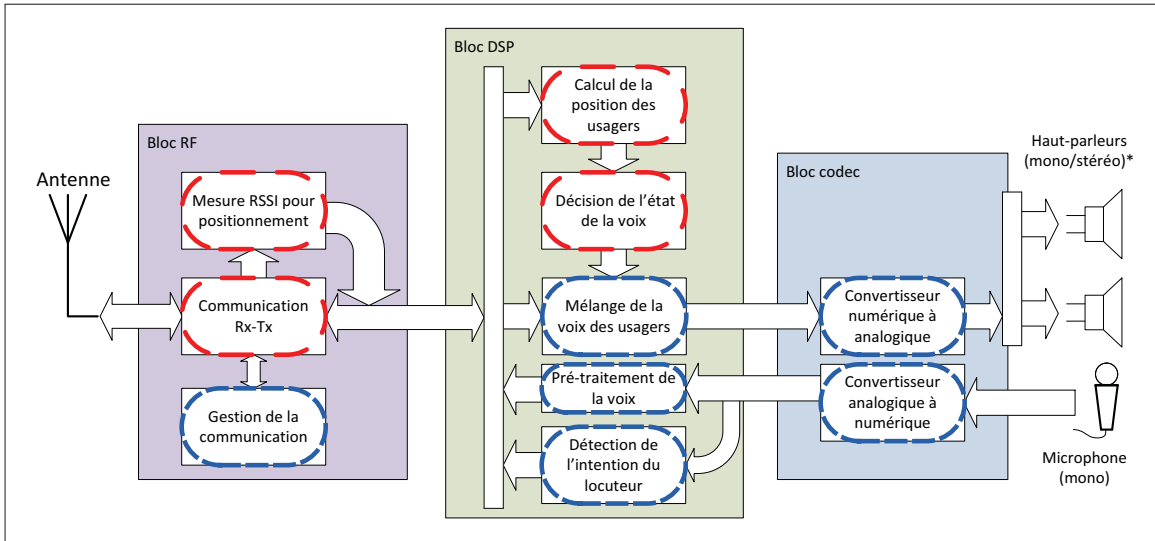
Bloc DSP

Bloc RF

Antenne

Mesure RSSI pour positionnement

Communication Rx-Tx

Gestion de la communication

Calcul de la position des usagers

Décision de l'état de la voix

Mélange de la voix des usagers

Pré-traitement de la voix

Détection de l'intention du locuteur

Bloc codec

Convertisseur numérique à analogique

Convertisseur analogique à numérique

Haut-parleurs (mono/stéréo)*

Microphone (mono)